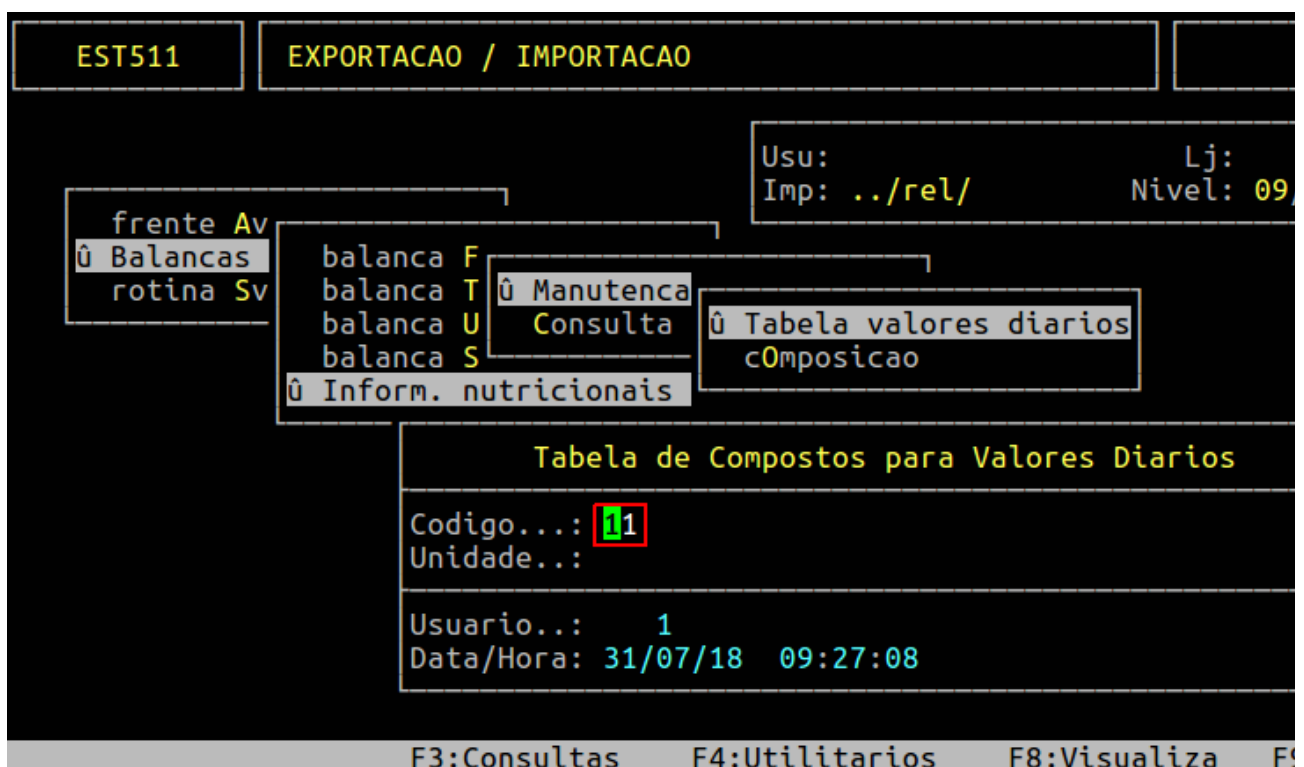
EST511

EXPORTACAO / IMPORTACAO

Usu:
Imp: ../rel/

Lj:
Nivel: 09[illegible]

frente Av
û Balancas
rotina Sv

balanca F
balanca T
balanca U
balanca S
û Inform. nutricionais

û Manutenca
Consulta

û Tabela valores diarios
cOmposicao

Tabela de Compostos para Valores Diarios

Codigo...: 11
Unidade..:

Usuario..: 1
Data/Hora: 31/07/18 09:27:08

F3:Consultas F4:Utilitarios F8:Visualiza F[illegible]